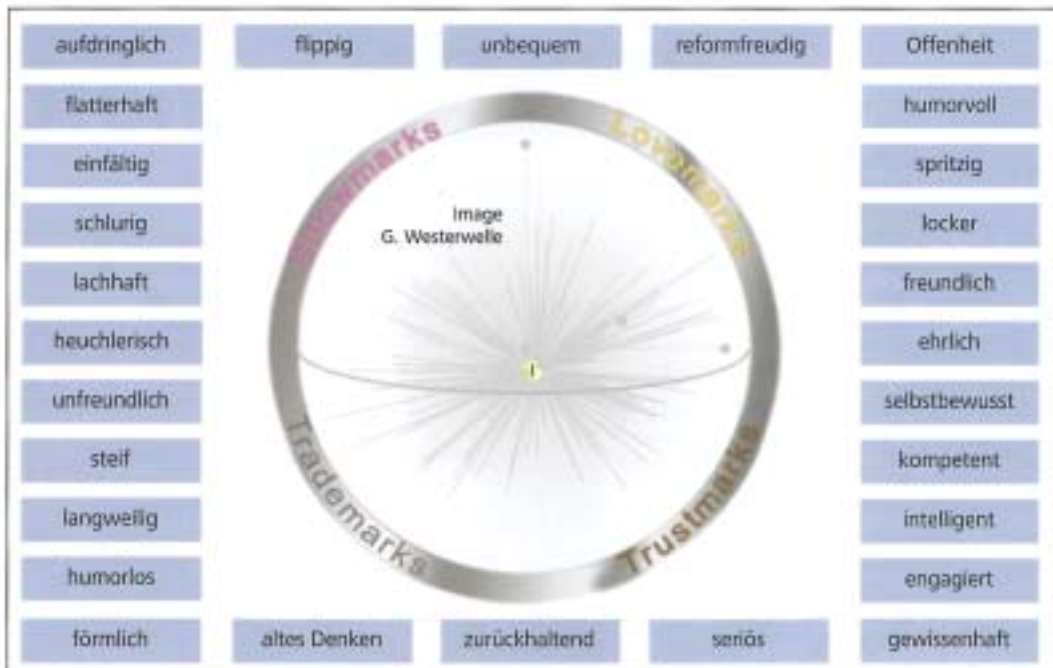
aufdringlich

flippig

unbequem

reformfreudig

Offenheit

flatterhaft

humorvoll

einfältig

spritzig

schlurig

locker

lachhaft

freundlich

heuchlerisch

ehrlich

unfreundlich

selbstbewusst

steif

kompetent

langweilig

intelligent

humorlos

engagiert

förmlich

altes Denken

zurückhaltend

seriös

gewissenhaft

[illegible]marks

Lovemarks

Image
G. Westerwelle

Trademarks

Trustmarks